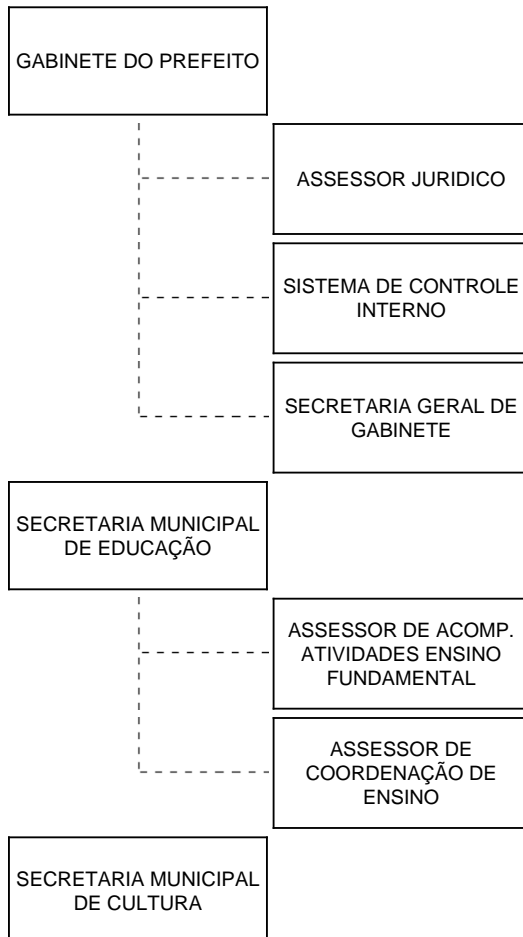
GABINETE DO PREFEITO

ASSESSOR JURIDICO

SISTEMA DE CONTROLE INTERNO

SECRETARIA GERAL DE GABINETE

SECRETARIA MUNICIPAL DE EDUCAÇÃO

ASSESSOR DE ACOMP. ATIVIDADES ENSINO FUNDAMENTAL

ASSESSOR DE COORDENAÇÃO DE ENSINO

SECRETARIA MUNICIPAL DE CULTURA